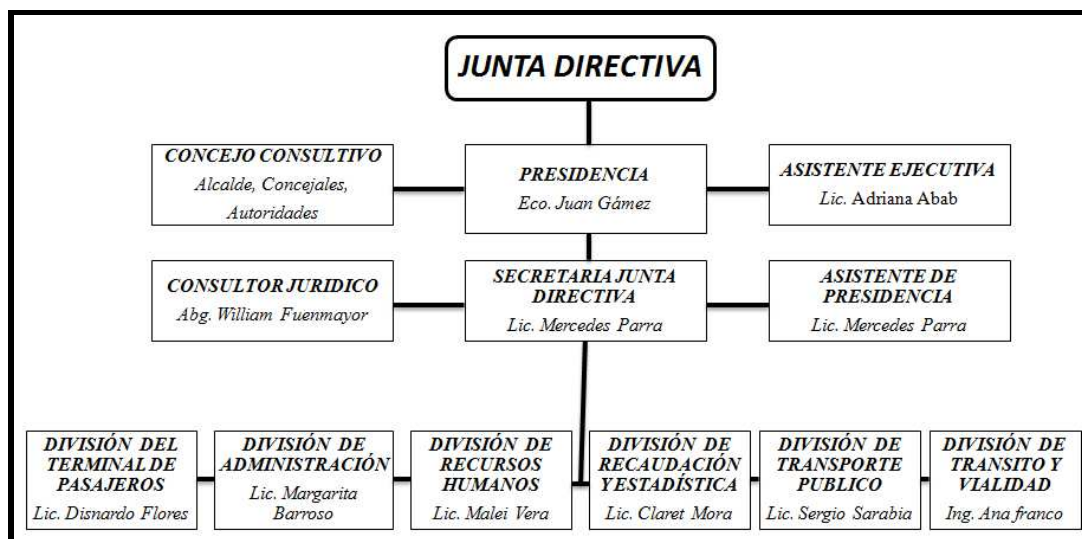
JUNTA DIRECTIVA

CONCEJO CONSULTIVO
Alcalde, Concejales, Autoridades

PRESIDENCIA
Eco. Juan Gámez

ASISTENTE EJECUTIVA
Lic. Adriana Abab

CONSULTOR JURIDICO
Abg. William Fuenmayor

SECRETARIA JUNTA DIRECTIVA
Lic. Mercedes Parra

ASISTENTE DE PRESIDENCIA
Lic. Mercedes Parra

DIVISIÓN DEL TERMINAL DE PASAJEROS
Lic. Disnardo Flores

DIVISIÓN DE ADMINISTRACIÓN
Lic. Margarita Barroso

DIVISIÓN DE RECURSOS HUMANOS
Lic. Malei Vera

DIVISIÓN DE RECAUDACIÓN Y ESTADÍSTICA
Lic. Claret Mora

DIVISIÓN DE TRANSPORTE PUBLICO
Lic. Sergio Sarabia

DIVISIÓN DE TRANSITO Y VIALIDAD
Ing. Ana franco